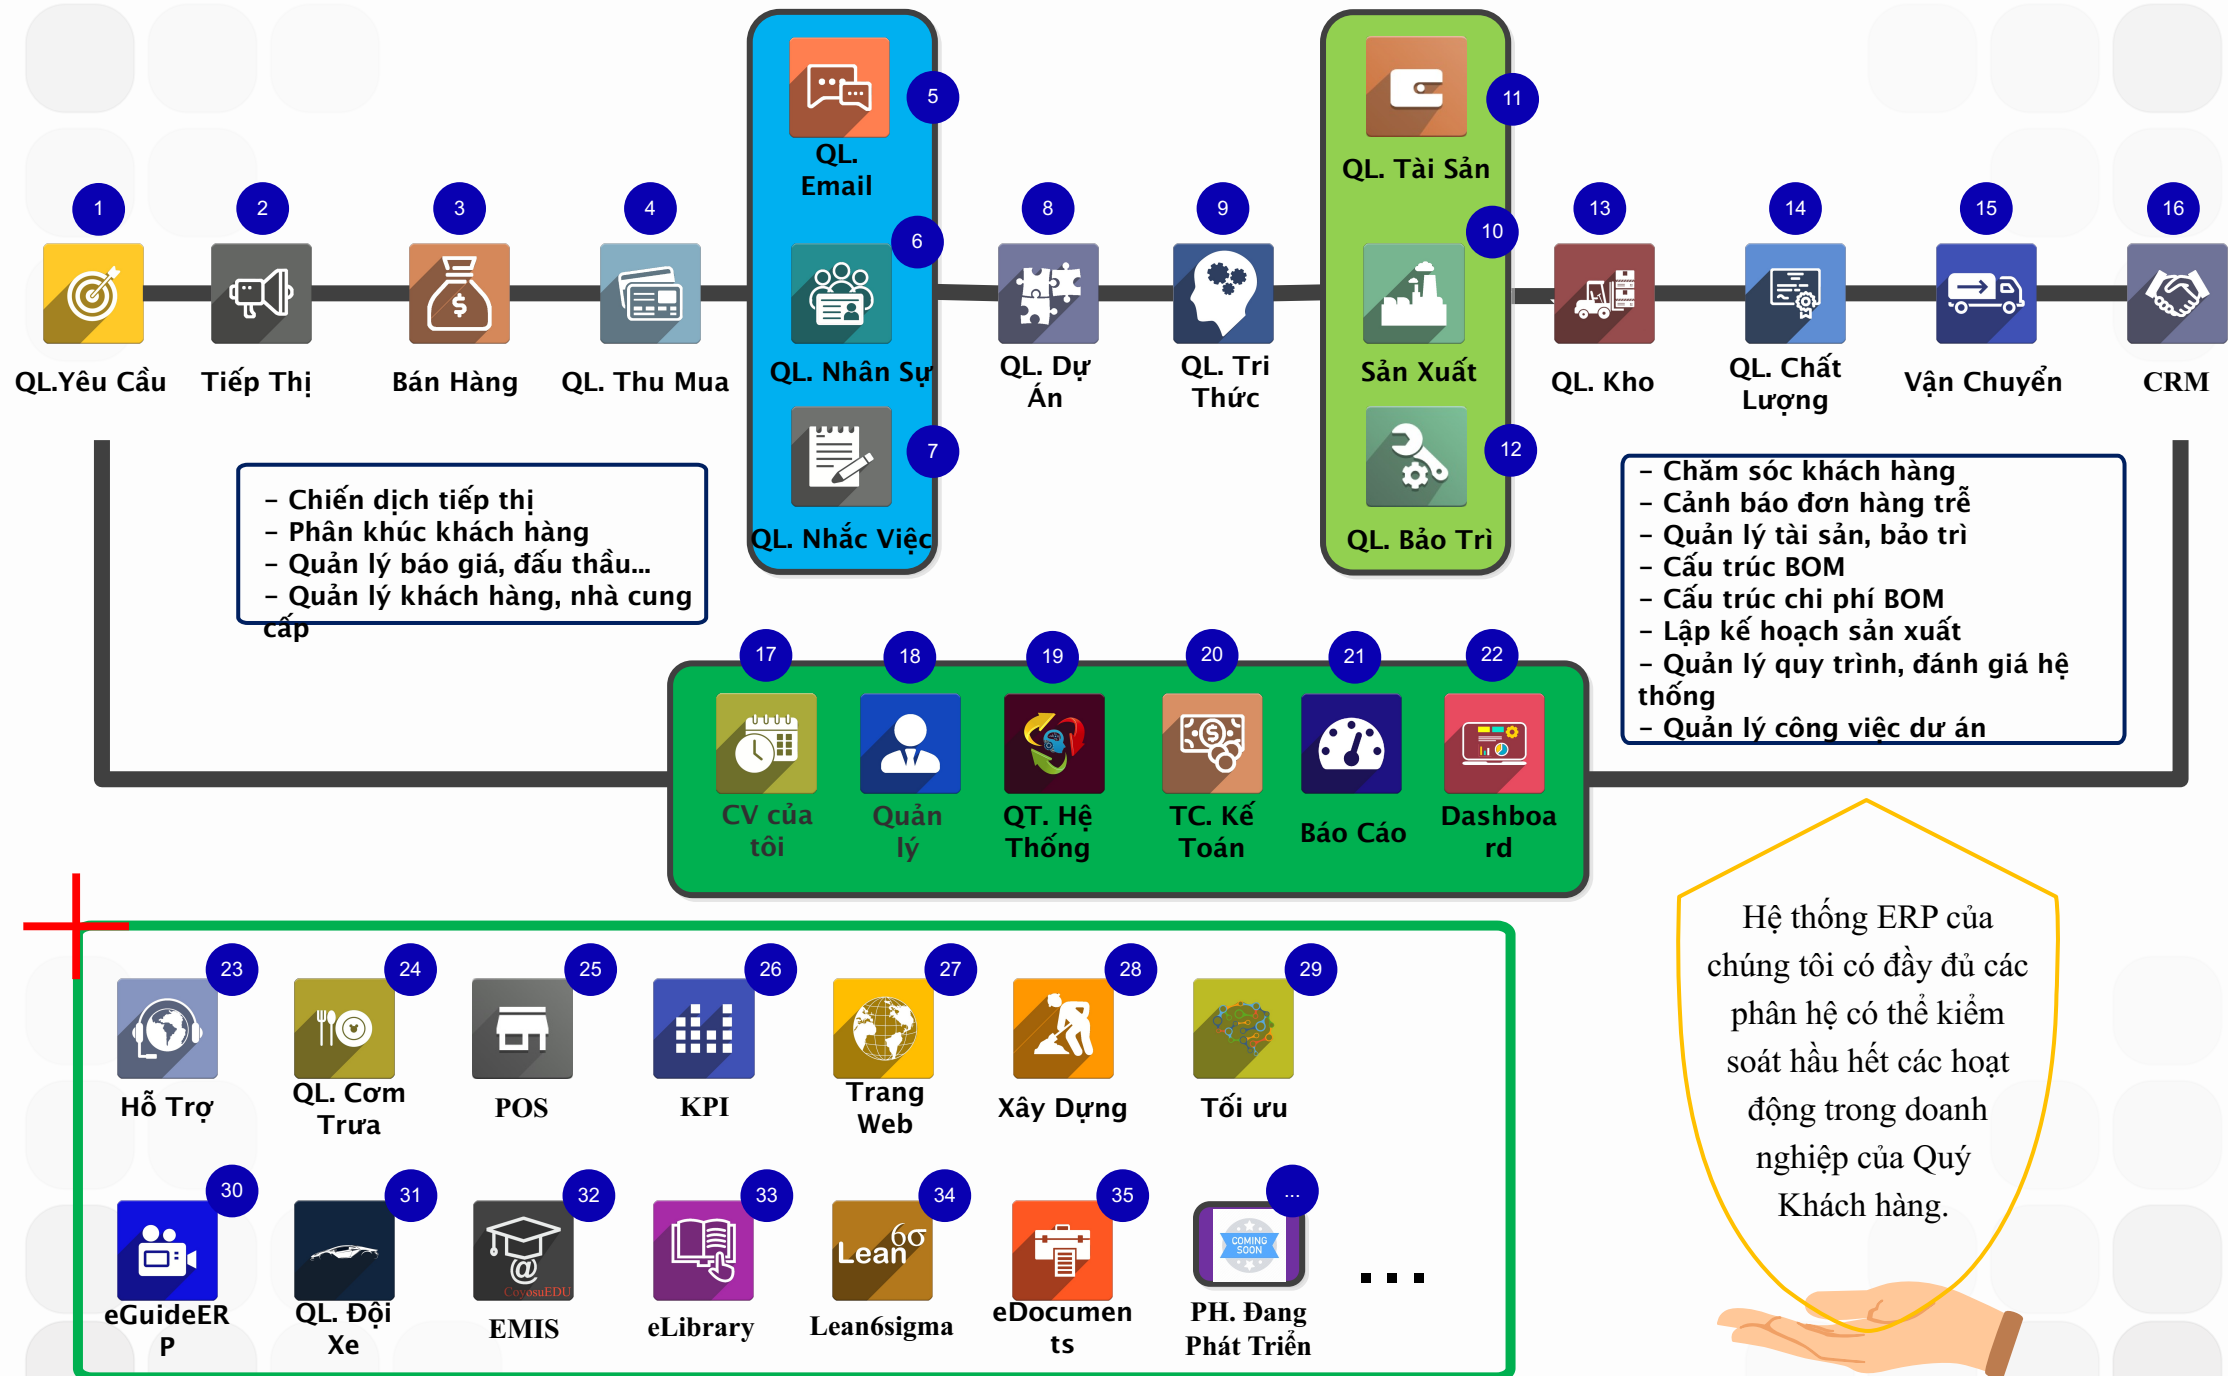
5
QL. Email
6
QL. Nhân Sự
7
QL. Nhắc Việc

11
QL. Tài Sản
10
Sản Xuất
12
QL. Bảo Trì

1
QL.Yêu Cầu
2
Tiếp Thị
3
Bán Hàng
4
QL. Thu Mua
8
QL. Dự Án
9
QL. Tri Thức
13
QL. Kho
14
QL. Chất Lượng
15
Vận Chuyển
16
CRM

– Chiến dịch tiếp thị
– Phân khúc khách hàng
– Quản lý báo giá, đấu thầu...
– Quản lý khách hàng, nhà cung cấp

– Chăm sóc khách hàng
– Cảnh báo đơn hàng trễ
– Quản lý tài sản, bảo trì
– Cấu trúc BOM
– Cấu trúc chi phí BOM
– Lập kế hoạch sản xuất
– Quản lý quy trình, đánh giá hệ thống
– Quản lý công việc dự án

17
CV của tôi
18
Quản lý
19
QT. Hệ Thống
20
TC. Kế Toán
21
Báo Cáo
22
Dashboard

Hệ thống ERP của chúng tôi có đầy đủ các phân hệ có thể kiểm soát hầu hết các hoạt động trong doanh nghiệp của Quý Khách hàng.

23
Hỗ Trợ
24
QL. Cơm Trưa
25
POS
26
KPI
27
Trang Web
28
Xây Dựng
29
Tối ưu
30
eGuideERP
31
QL. Đội Xe
32
CovosuEDU
EMIS
33
eLibrary
34
Lean6σ
Lean6sigma
35
eDocuments
...
COMING SOON
PH. Đang Phát Triển
...